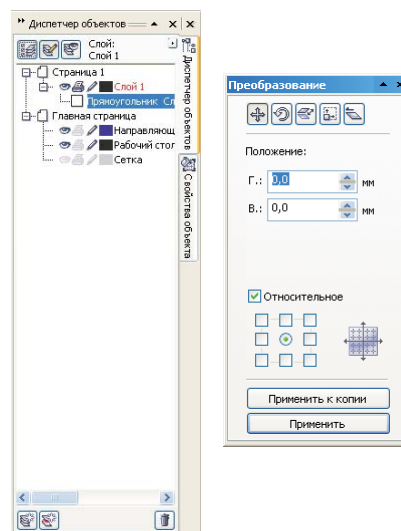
Диспетчер объектов

Слой:
Слой 1

Страница 1
Слой 1
Прямоугольник Сл
Главная страница
Направляющ
Рабочий стол
Сетка

Диспетчер объектов
Свойства объекта

Преобразование

Положение:

Г.: 0,0 мм
В.: 0,0 мм

Относительное

Применить к копии
Применить